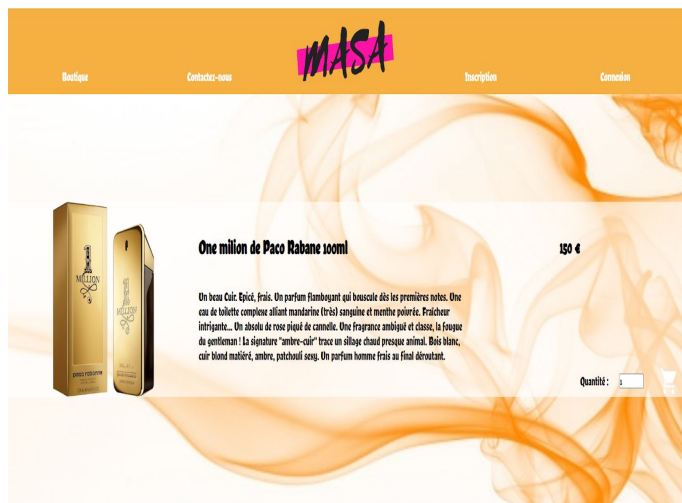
MASA

Boutique

Contactez-nous

Inscription

Connexion

One milion de Paco Rabane 100ml

150 €

Un beau Cuir. Epicé, frais. Un parfum flamboyant qui bouscule dès les premières notes. Une eau de toilette complexe alliant mandarine (très) sanguine et menthe poivrée. Fraîcheur intrigante... Un absolu de rose piqué de cannelle. Une fragrance ambiguë et classe, la fougue du gentleman ! La signature "ambre-cuir" trace un sillage chaud presque animal. Bois blanc, cuir blond matière, ambre, patchouli sexy. Un parfum homme frais au final déroutant.

Quantité : 1

1 MILLION
paco rabanne